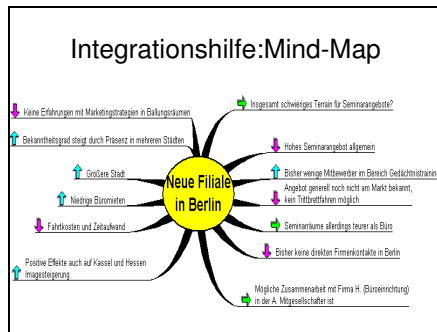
Integrationshilfe:Mind-Map

Neue Filiale in Berlin

Keine Erfahrungen mit Marketingstrategien in Ballungsräumen

Bekanntheitsgrad steigt durch Präsenz in mehreren Städten

Größere Stadt

Niedrige Büromieten

Fahrtkosten und Zeitaufwand

Positive Effekte auch auf Kassel und Hessen Imagesteigerung

Insgesamt schwieriges Terrain für Seminarangebote?

Hohes Seminarangebot allgemein

Bisher wenige Mitbewerber im Bereich Gedächtnistrainin

Angebot generell noch nicht am Markt bekannt, kein Trittbrettfahren möglich

Seminarräume allerdings teurer als Büro

Bisher keine direkten Firmenkontakte in Berlin

Mögliche Zusammenarbeit mit Firma H. (Büroeinrichtung) in der A. Mitgesellschafter ist